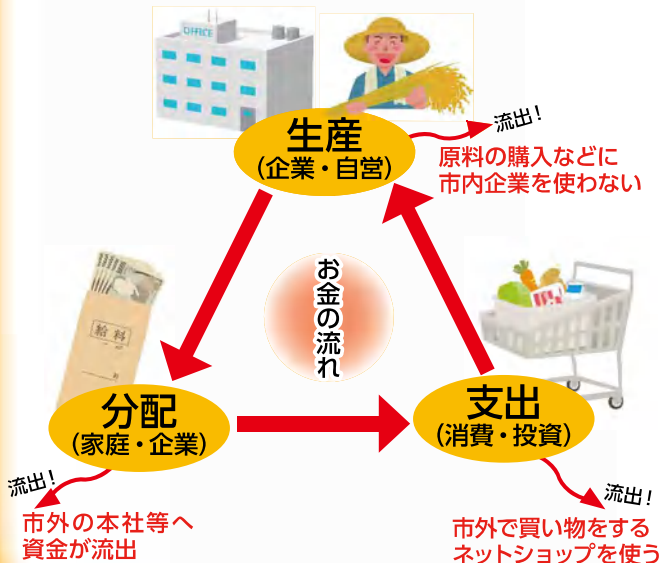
OFFICE

生産
（企業・自営）

流出！
原料の購入などに
市内企業を使わない

お金の流れ

給料

分配
（家庭・企業）

支出
（消費・投資）

流出！
市外の本社等へ
資金が流出

流出！
市外で買い物をする
ネットショップを使う